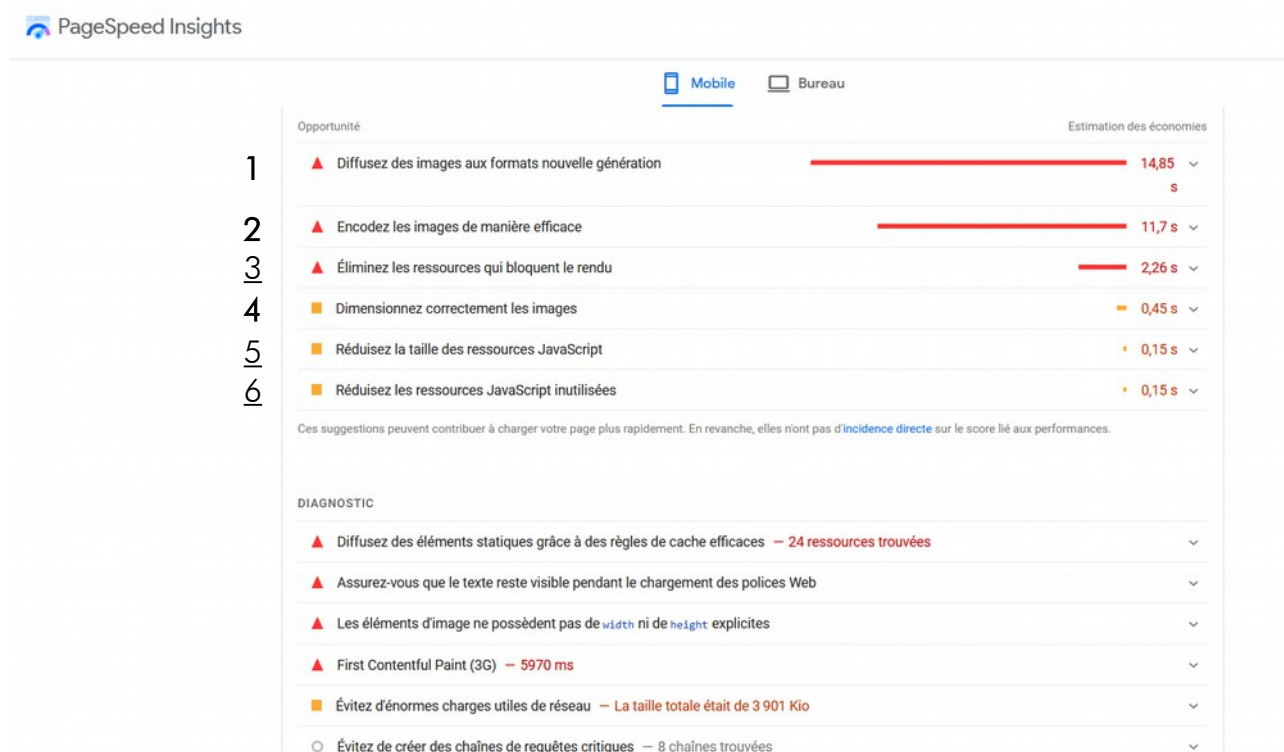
PageSpeed Insights

Mobile Bureau

Opportunité Estimation des économies

1 Diffusez des images aux formats nouvelle génération 14,85 s

2 Encodez les images de manière efficace 11,7 s

3 Éliminez les ressources qui bloquent le rendu 2,26 s

4 Dimensionnez correctement les images 0,45 s

5 Réduisez la taille des ressources JavaScript 0,15 s

6 Réduisez les ressources JavaScript inutilisées 0,15 s

Ces suggestions peuvent contribuer à charger votre page plus rapidement. En revanche, elles n'ont pas d'incidence directe sur le score lié aux performances.

DIAGNOSTIC

Diffusez des éléments statiques grâce à des règles de cache efficaces — 24 ressources trouvées

Assurez-vous que le texte reste visible pendant le chargement des polices Web

Les éléments d'image ne possèdent pas de width ni de height explicites

First Contentful Paint (3G) — 5970 ms

Évitez d'énormes charges utiles de réseau — La taille totale était de 3 901 Kio

Évitez de créer des chaînes de requêtes critiques — 8 chaînes trouvées